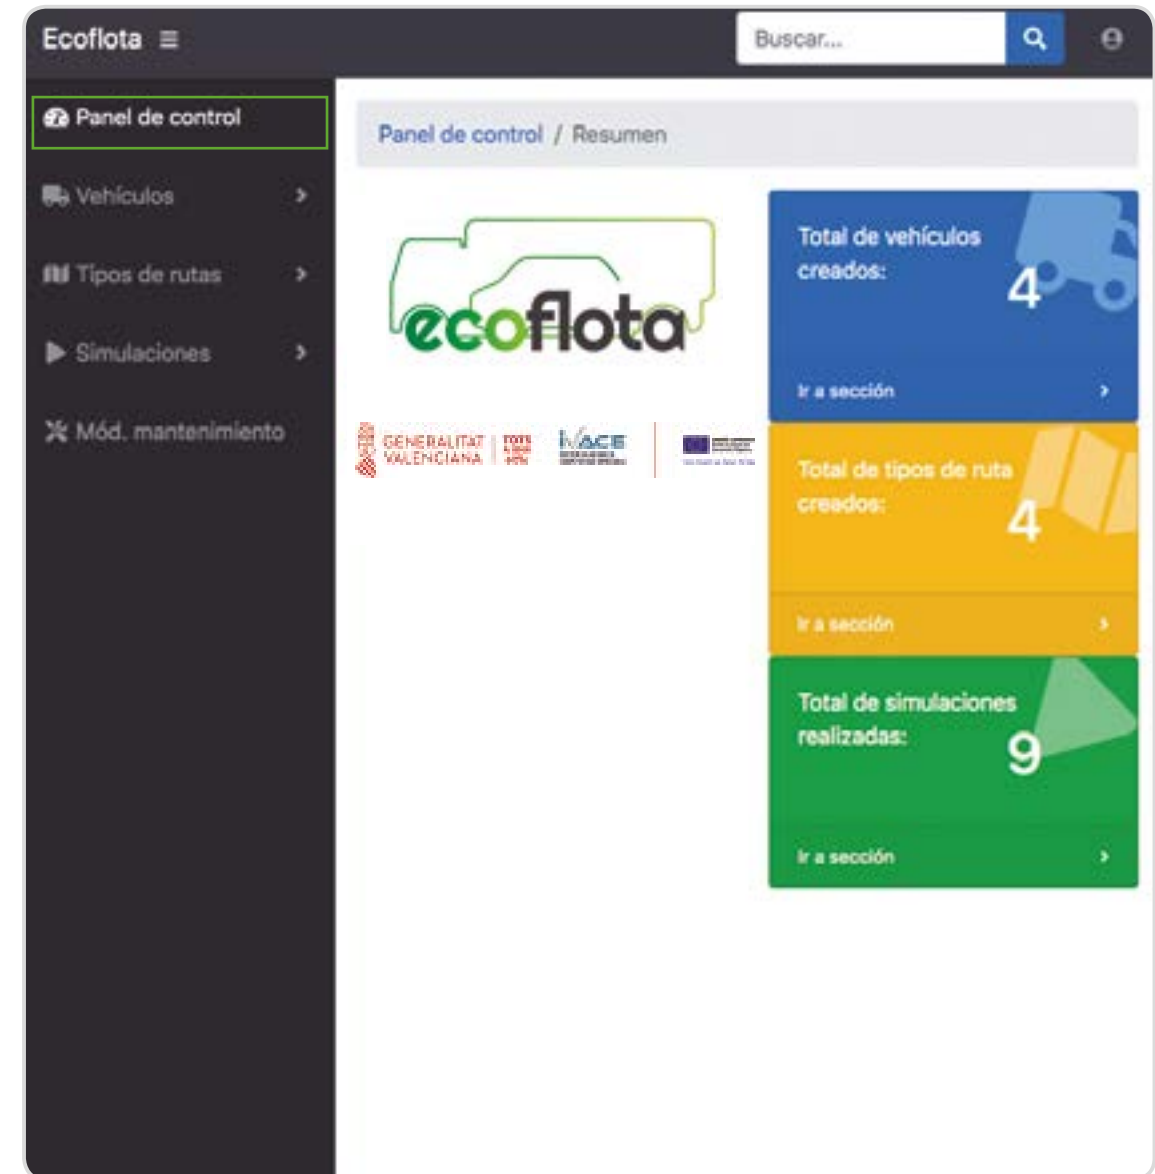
Ecoflota ≡

Buscar...

Panel de control

Vehículos

Tipos de rutas

Simulaciones

Mód. mantenimiento

Panel de control / Resumen

ecoflota

GENERALITAT VALENCIANA

IVACE

Total de vehículos creados:
4
Ir a sección

Total de tipos de ruta creados:
4
Ir a sección

Total de simulaciones realizadas:
9
Ir a sección